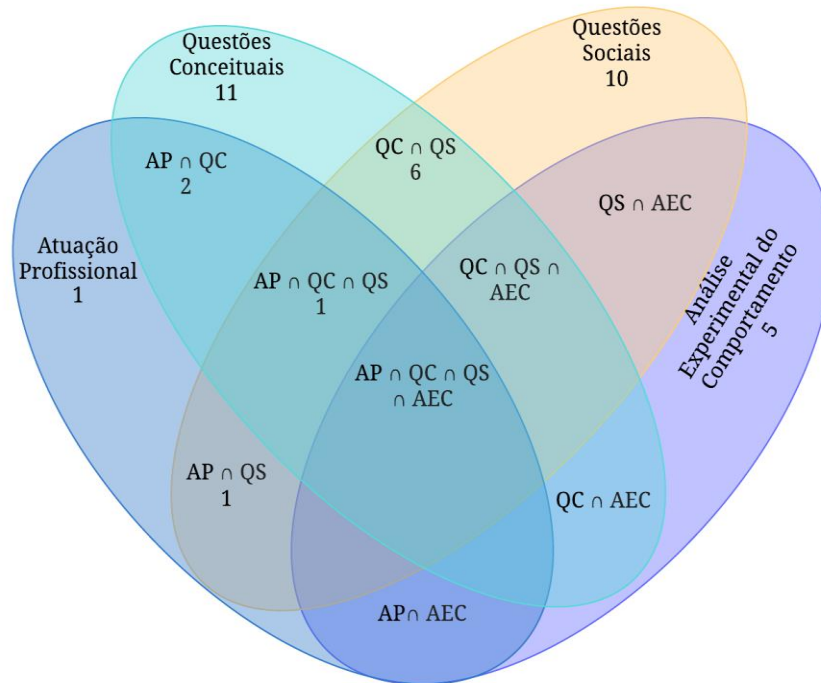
Questões Conceituais 11

Questões Sociais 10

AP ∩ QC 2

QC ∩ QS 6

QS ∩ AEC

Atuação Profissional 1

AP ∩ QC ∩ QS 1

QC ∩ QS ∩ AEC

Análise Experimental do Comportamento 5

AP ∩ QC ∩ QS ∩ AEC

AP ∩ QS 1

QC ∩ AEC

AP∩ AEC